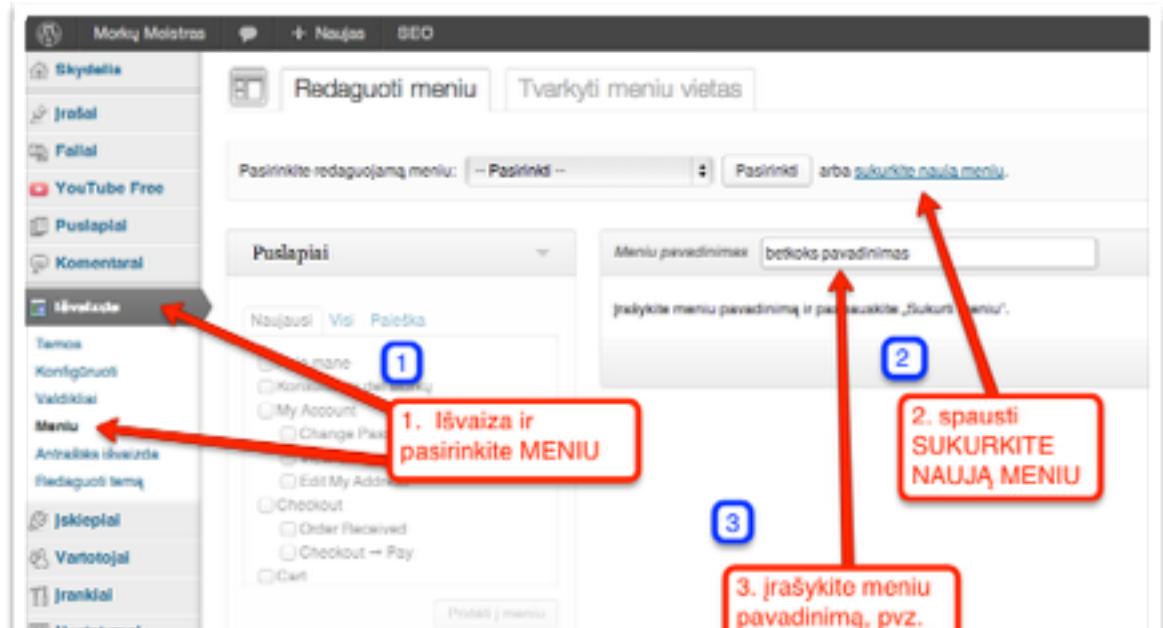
Morkų Molstras + Naujas SEO

Skydelis
Įrašai
Failai
YouTube Free
Puslapiai
Komentarai
Išvaizda
Temos
Konfigūruoti
Valdikliai
Meniu
Antraštės išvaizda
Redaguoti temą
Įskiepiai
Vartotojai
Įrankiai

Redaguoti meniu
Tvarkyti meniu vietas

Pasirinkite redaguojamą meniu: -- Pasirinkti -- Pasirinkti arba sukurkite naują meniu.

Puslapiai

Naujausi Visi Paieška

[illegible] mane
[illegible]
My Account
Change Pas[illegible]
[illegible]
Edit My Addre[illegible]
Checkout
Order Received
Checkout → Pay
Cart

Pridėti į meniu

Meniu pavadinimas betkoks pavadinimas

Įrašykite meniu pavadinimą ir pa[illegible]uskite „Sukurti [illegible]eniu".

1
2
3

1. Išvaiza ir pasirinkite MENIU

2. spausti SUKURKITE NAUJĄ MENIU

3. įrašykite meniu pavadinimą, pvz.